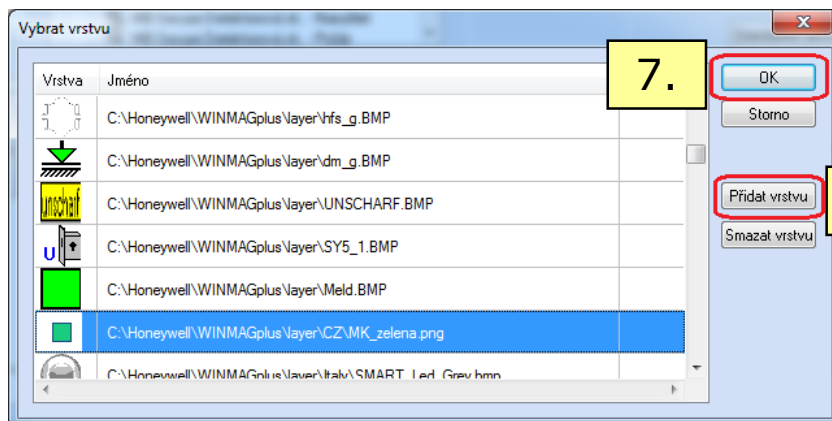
Vybrat vrstvu

7.

| Vrstva | Jméno |
|---|---|
| | C:\Honeywell\WINMAGplus\layer\hfs_g.BMP |
| | C:\Honeywell\WINMAGplus\layer\dm_g.BMP |
| unscharf | C:\Honeywell\WINMAGplus\layer\UNSCHARF.BMP |
| U | C:\Honeywell\WINMAGplus\layer\SY5_1.BMP |
| | C:\Honeywell\WINMAGplus\layer\Meld.BMP |
| | C:\Honeywell\WINMAGplus\layer\CZ\MK_zelena.png |
| | C:\Honeywell\WINMAGplus\layer\Italy\SMART_Led_Grey.bmp |

OK

Storno

Přidat vrstvu

Smazat vrstvu